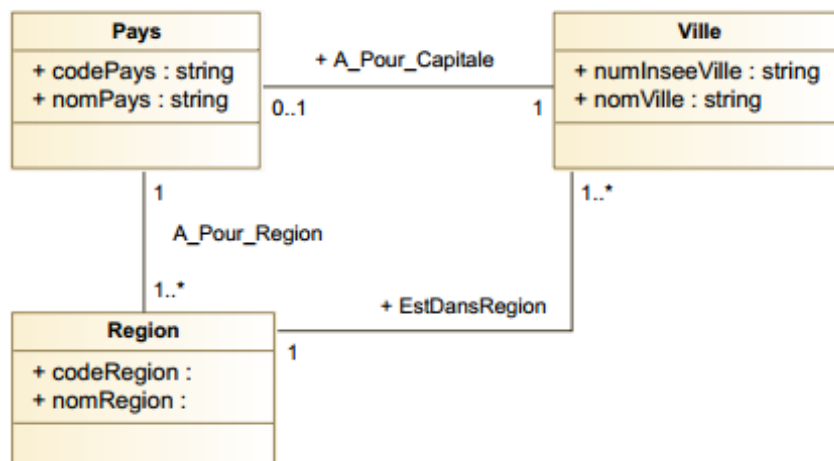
Pays
+ codePays : string
+ nomPays : string

+ A_Pour_Capitale
0..1
1

Ville
+ numInseeVille : string
+ nomVille : string

1
A_Pour_Region
1..*

1..*
+ EstDansRegion
1

Region
+ codeRegion :
+ nomRegion :